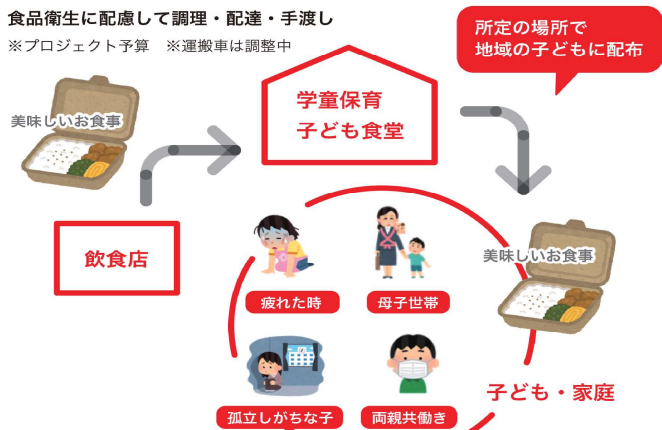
食品衛生に配慮して調理・配達・手渡し
※プロジェクト予算　※運搬車は調整中

所定の場所で
地域の子どもに配布

美味しいお食事

学童保育
子ども食堂

飲食店

美味しいお食事

疲れた時

母子世帯

孤立しがちな子

両親共働き

子ども・家庭